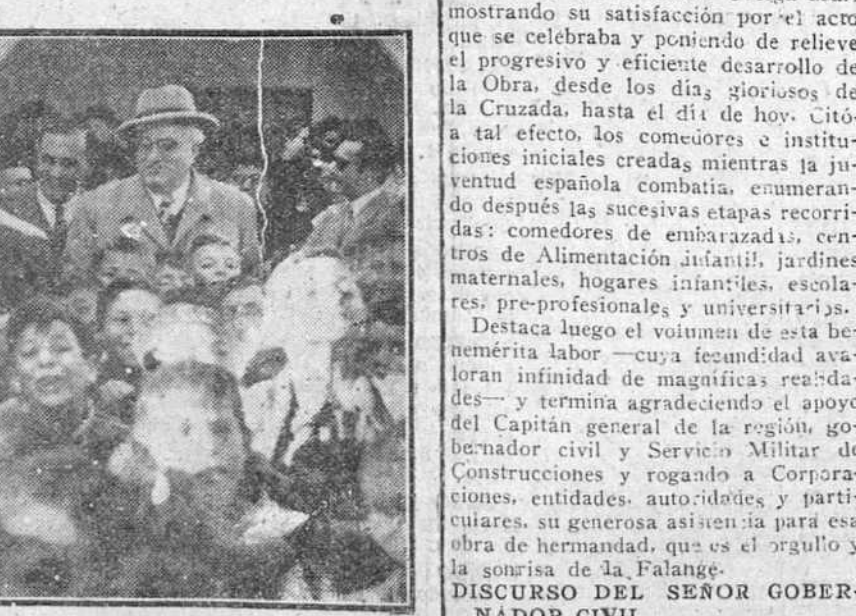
mostrando su satisfacción por el acto que se celebraba y poniendo de relieve el progresivo y eficiente desarrollo de la Obra, desde los días gloriosos de la Cruzada, hasta el día de hoy. Citó a tal efecto, los comedores e instituciones iniciales creadas mientras la juventud española combatía, enumerando después las sucesivas etapas recorridas: comedores de embarazadas, centros de Alimentación infantil, jardines maternales, hogares infantiles, escolares, pre-profesionales y universitarios.

Destaca luego el volumen de esta benemérita labor —cuya fecundidad avaloran infinidad de magníficas realidades— y termina agradeciendo el apoyo del Capitán general de la región, gobernador civil y Servicio Militar de Construcciones y rogando a Corporaciones, entidades, autoridades y particulares, su generosa asistencia para esa obra de hermandad, que es el orgullo y la sonrisa de la Falange.

DISCURSO DEL SEÑOR GOBERNADOR CIVIL